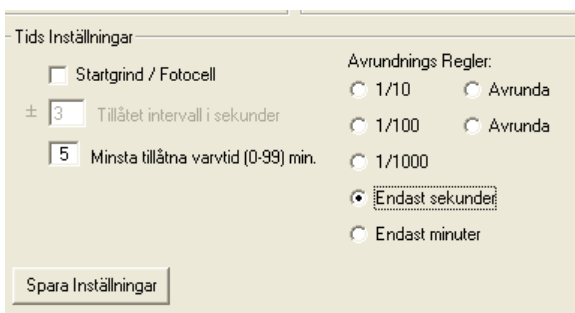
Tids Inställningar

Startgrind / Fotocell

± 3 Tillåtet intervall i sekunder

5 Minsta tillåtna varvtid (0-99) min.

Avrundnings Regler:

1/10

Avrunda

1/100

Avrunda

1/1000

Endast sekunder

Endast minuter

Spara Inställningar